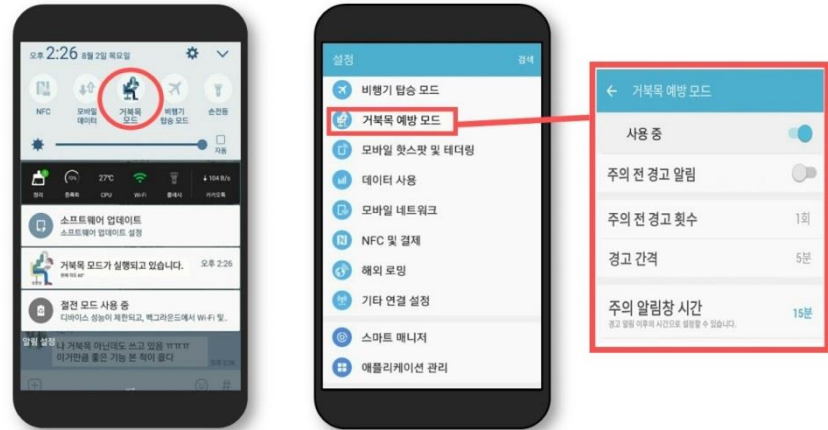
오후 2:26 8월 2일 목요일

NFC
모바일 데이터
거북목 모드
비행기 탑승 모드
손전등

자동

27°C
CPU
Wi-Fi
104 B/s

소프트웨어 업데이트
소프트웨어 업데이트 설정

거북목 모드가 실행되고 있습니다. 오후 2:26

절전 모드 사용 중
디바이스 성능이 제한되고, 백그라운드에서 Wi-Fi 및...

알림 설정
나 거북목 아닌데도 쓰고 있음 ㅠㅠㅠ
이거만큼 좋은 기능 본 적이 없다

설정
검색
비행기 탑승 모드
거북목 예방 모드
모바일 핫스팟 및 테더링
데이터 사용
모바일 네트워크
NFC 및 결제
해외 로밍
기타 연결 설정
스마트 매니저
애플리케이션 관리

← 거북목 예방 모드
사용 중
주의 전 경고 알림
주의 전 경고 횟수 1회
경고 간격 5분
주의 알림창 시간 15분
경고 알림 이후의 시간으로 설정할 수 있습니다.